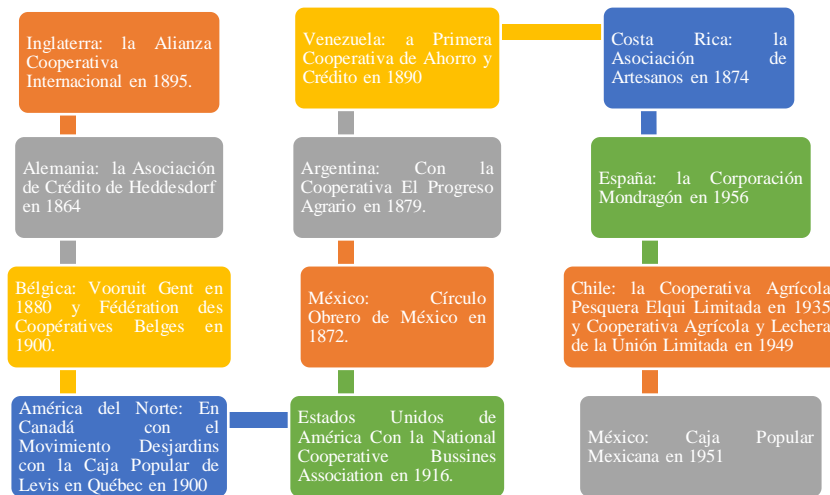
Inglaterra: la Alianza Cooperativa Internacional en 1895.

Alemania: la Asociación de Crédito de Heddesdorf en 1864

Bélgica: Vooruit Gent en 1880 y Fédération des Coopératives Belges en 1900.

América del Norte: En Canadá con el Movimiento Desjardins con la Caja Popular de Levis en Québec en 1900

Venezuela: a Primera Cooperativa de Ahorro y Crédito en 1890

Argentina: Con la Cooperativa El Progreso Agrario en 1879.

México: Círculo Obrero de México en 1872.

Estados Unidos de América Con la National Cooperative Bussines Association en 1916.

Costa Rica: la Asociación de Artesanos en 1874

España: la Corporación Mondragón en 1956

Chile: la Cooperativa Agrícola Pesquera Elqui Limitada en 1935 y Cooperativa Agrícola y Lechera de la Unión Limitada en 1949

México: Caja Popular Mexicana en 1951